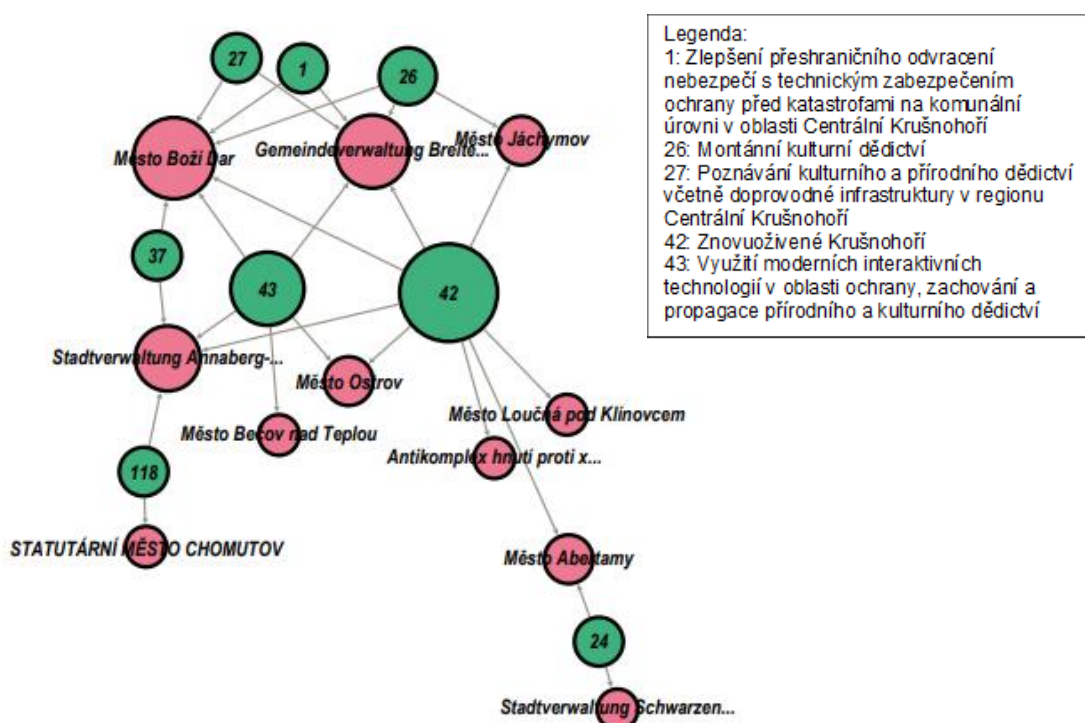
Legenda:
1: Zlepšení přeshraničního odvracení nebezpečí s technickým zabezpečením ochrany před katastrofami na komunální úrovni v oblasti Centrální Krušnohoří
26: Montánní kulturní dědictví
27: Poznávání kulturního a přírodního dědictví včetně doprovodné infrastruktury v regionu Centrální Krušnohoří
42: Znovuoživené Krušnohoří
43: Využití moderních interaktivních technologií v oblasti ochrany, zachování a propagace přírodního a kulturního dědictví

27
1
26
Město Boží Dar
Gemeindeverwaltung Breite...
Město Jáchymov
37
43
42
Stadtverwaltung Annaberg-...
Město Ostrov
Město Loučná pod Klínovcem
Město Bečov nad Teplou
Antikomplex hnutí proti x...
118
STATUTÁRNÍ MĚSTO CHOMUTOV
Město Abertamy
24
Stadtverwaltung Schwarzen...